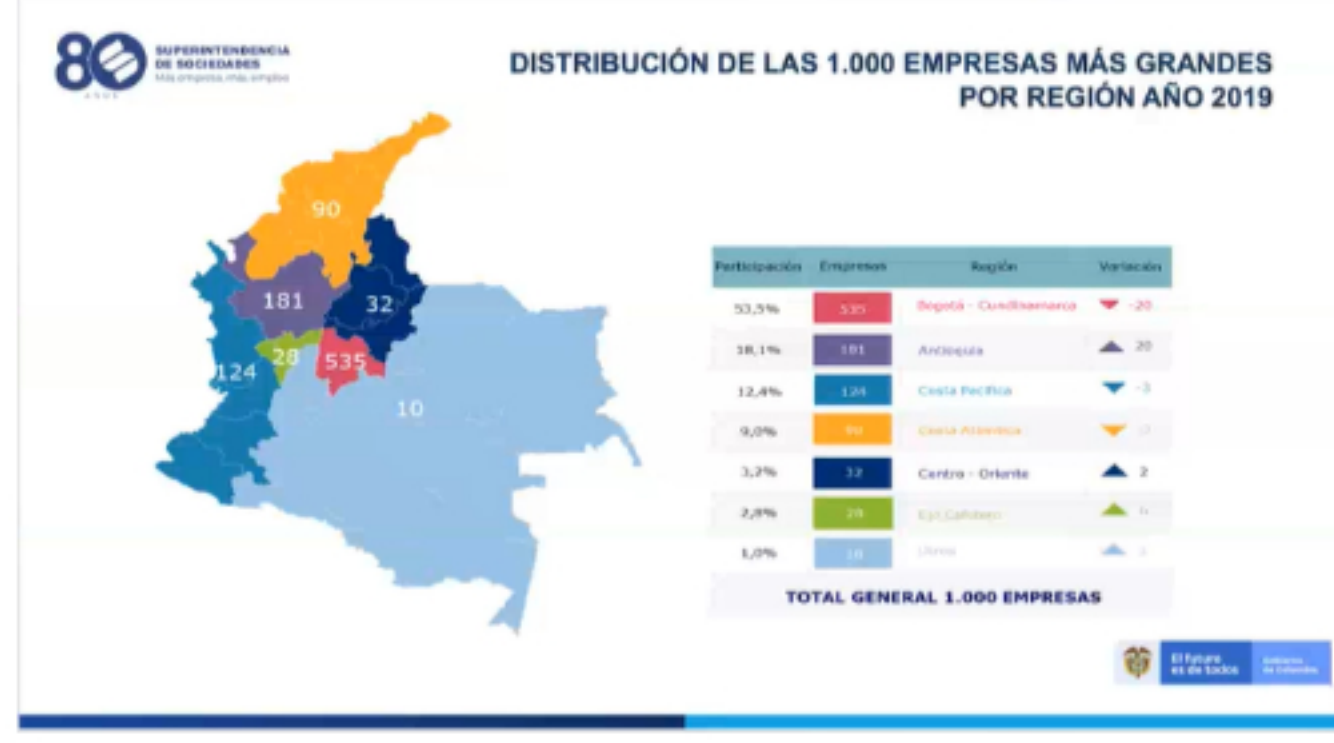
80 AÑOS SUPERINTENDENCIA DE SOCIEDADES Más empresa, más empleo

DISTRIBUCIÓN DE LAS 1.000 EMPRESAS MÁS GRANDES POR REGIÓN AÑO 2019

90
181
32
28
535
124
10

| Participación | Empresas | Región | Variación |
|---|---|---|---|
| 53,5% | 535 | Bogotá - Cundinamarca | -20 |
| 18,1% | 181 | Antioquia | 20 |
| 12,4% | 124 | Costa Pacífica | -3 |
| 9,0% | 90 | Costa Atlántica | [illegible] |
| 3,2% | 32 | Centro - Oriente | 2 |
| 2,8% | 28 | Eje Cafetero | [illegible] |
| 1,0% | 10 | Otros | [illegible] |

TOTAL GENERAL 1.000 EMPRESAS

El futuro es de todos Gobierno de Colombia